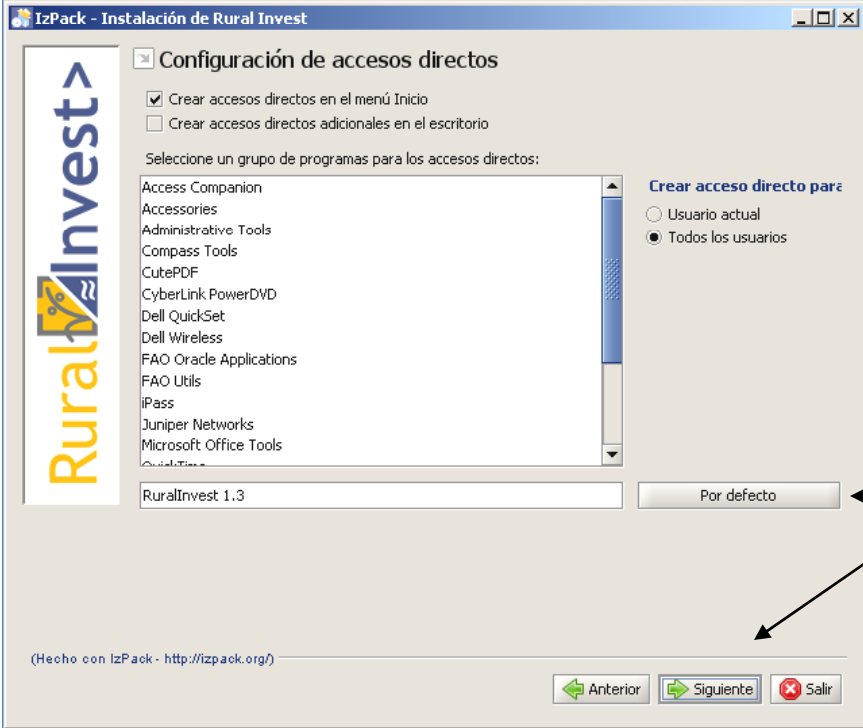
IzPack - Instalación de Rural Invest

RuralInvest>

Configuración de accesos directos

Crear accesos directos en el menú Inicio
Crear accesos directos adicionales en el escritorio

Seleccione un grupo de programas para los accesos directos:

Access Companion
Accessories
Administrative Tools
Compass Tools
CutePDF
CyberLink PowerDVD
Dell QuickSet
Dell Wireless
FAO Oracle Applications
FAO Utils
iPass
Juniper Networks
Microsoft Office Tools
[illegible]

Crear acceso directo para
Usuario actual
Todos los usuarios

RuralInvest 1.3

Por defecto

(Hecho con IzPack - http://izpack.org/)

Anterior
Siguiente
Salir